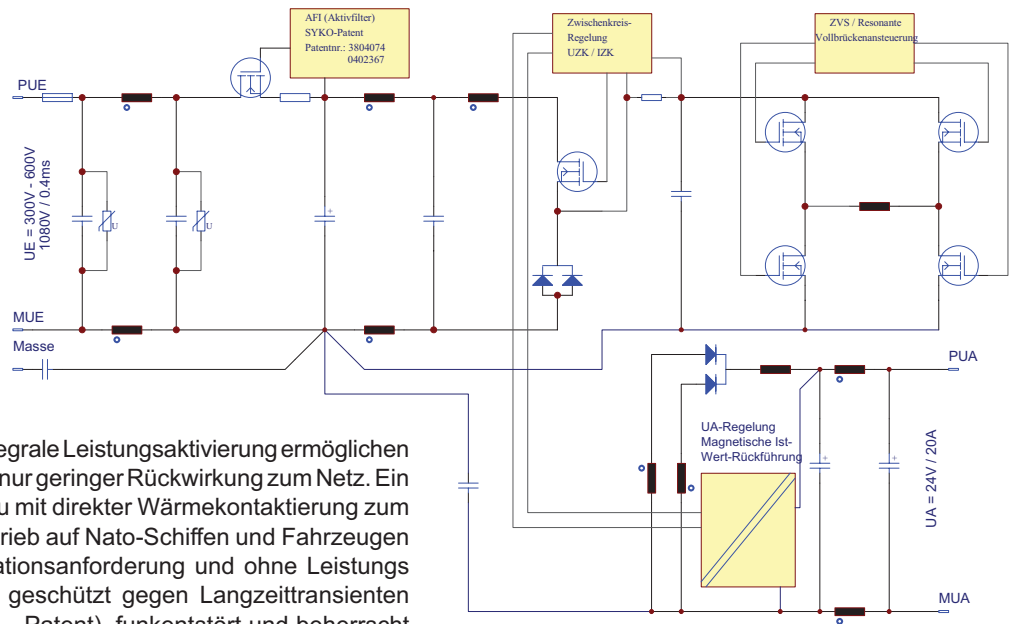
AFI (Aktivfilter)
SYKO-Patent
Patentnr.: 3804074
0402367

Zwischenkreis-
Regelung
UZK / IZK

ZVS / Resonante
Vollbrückenansteuerung

PUE

UE = 300V - 600V
1080V / 0.4ms

U

U

MUE

Masse

PUA

UA-Regelung
Magnetische Ist-
Wert-Rückführung

UA = 24V / 20A

MUA

egrale Leistungsaktivierung ermöglichen
nur geringer Rückwirkung zum Netz. Ein
u mit direkter Wärmekontaktierung zum
rieb auf Nato-Schiffen und Fahrzeugen
ationsanforderung und ohne Leistungs
geschützt gegen Langzeittransienten
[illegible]